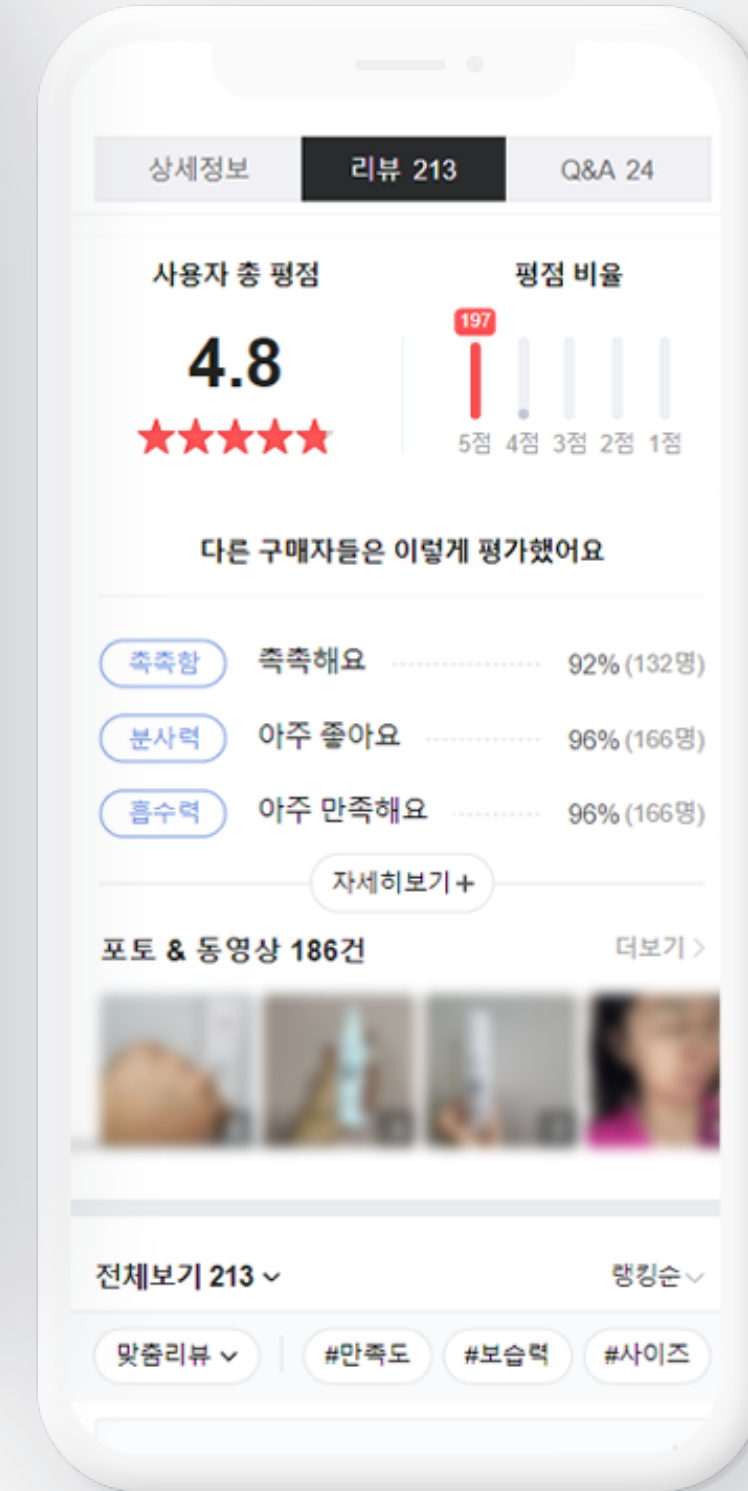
상세정보 리뷰 213 Q&A 24

사용자 총 평점
4.8
★★★★★

평점 비율
197
5점 4점 3점 2점 1점

다른 구매자들은 이렇게 평가했어요

촉촉함 촉촉해요 92% (132명)
분사력 아주 좋아요 96% (166명)
흡수력 아주 만족해요 96% (166명)

자세히보기 +

포토 & 동영상 186건 더보기 >

전체보기 213 ⌄ 랭킹순⌄

맞춤리뷰 ⌄ #만족도 #보습력 #사이즈